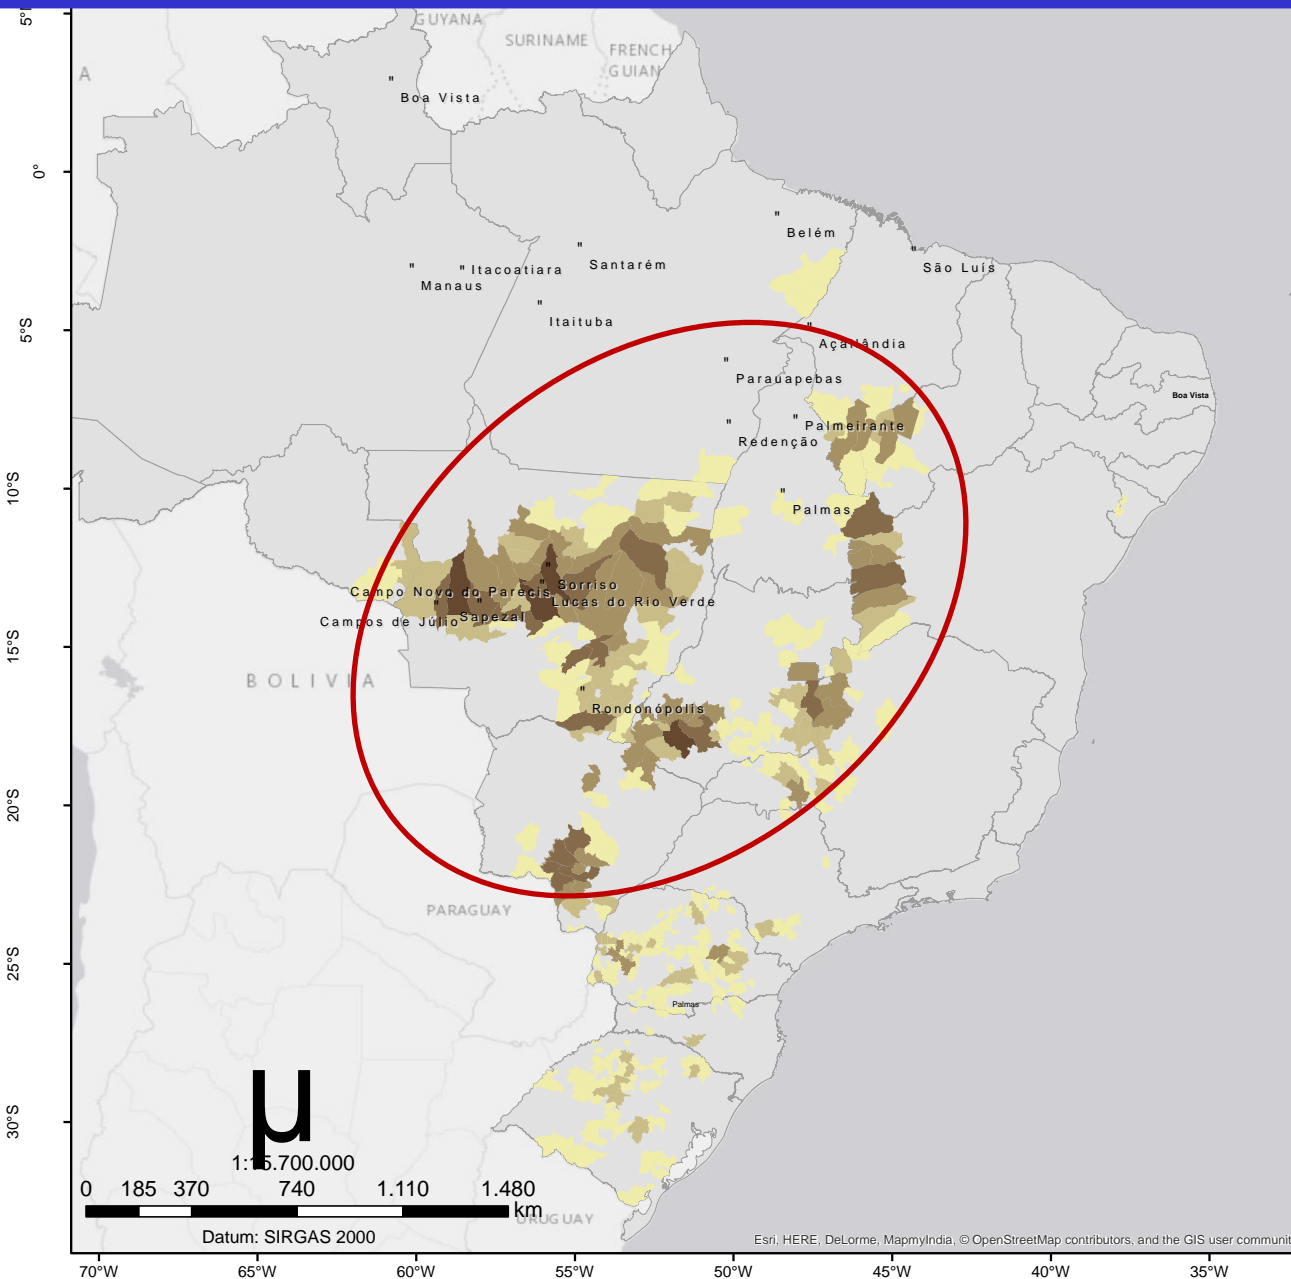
5°N

0°

5°S

10°S

15°S

20°S

25°S

30°S

GUYANA

SURINAME

FRENCH GUIANA

A

Boa Vista

Belém

São Luís

Itacoatiara

Santarém

Manaus

Itaituba

Açailândia

Parauapebas

Boa Vista

Palmeirante

Redenção

Palmas

Campo Novo do Parecis

Sorriso

Lucas do Rio Verde

Campos de Júlio

Sapezal

BOLIVIA

Rondonópolis

PARAGUAY

Palmas

μ

1:15.700.000

0 185 370 740 1.110 1.480 km

Datum: SIRGAS 2000

URUGUAY

Esri, HERE, DeLorme, MapmyIndia, © OpenStreetMap contributors, and the GIS user communit

70°W 65°W 60°W 55°W 50°W 45°W 40°W 35°W